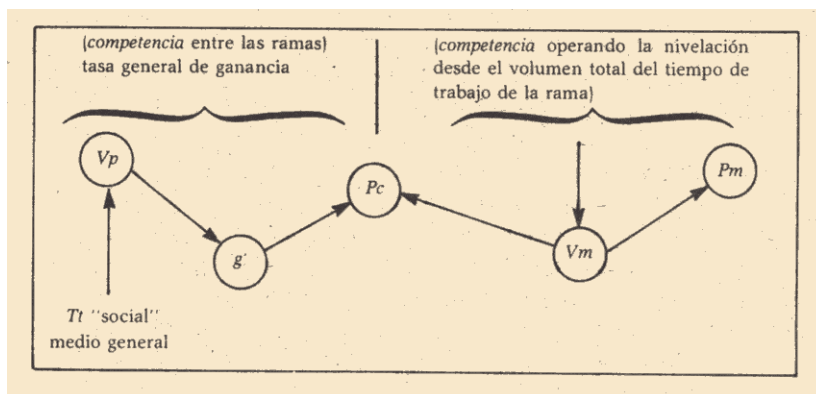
(*competencia* entre las ramas)
tasa general de ganancia

(*competencia* operando la nivelación desde el volumen total del tiempo de trabajo de la rama)

*Vp*

*g*

*Pc*

*Vm*

*Pm*

*Tt* ''social'' medio general